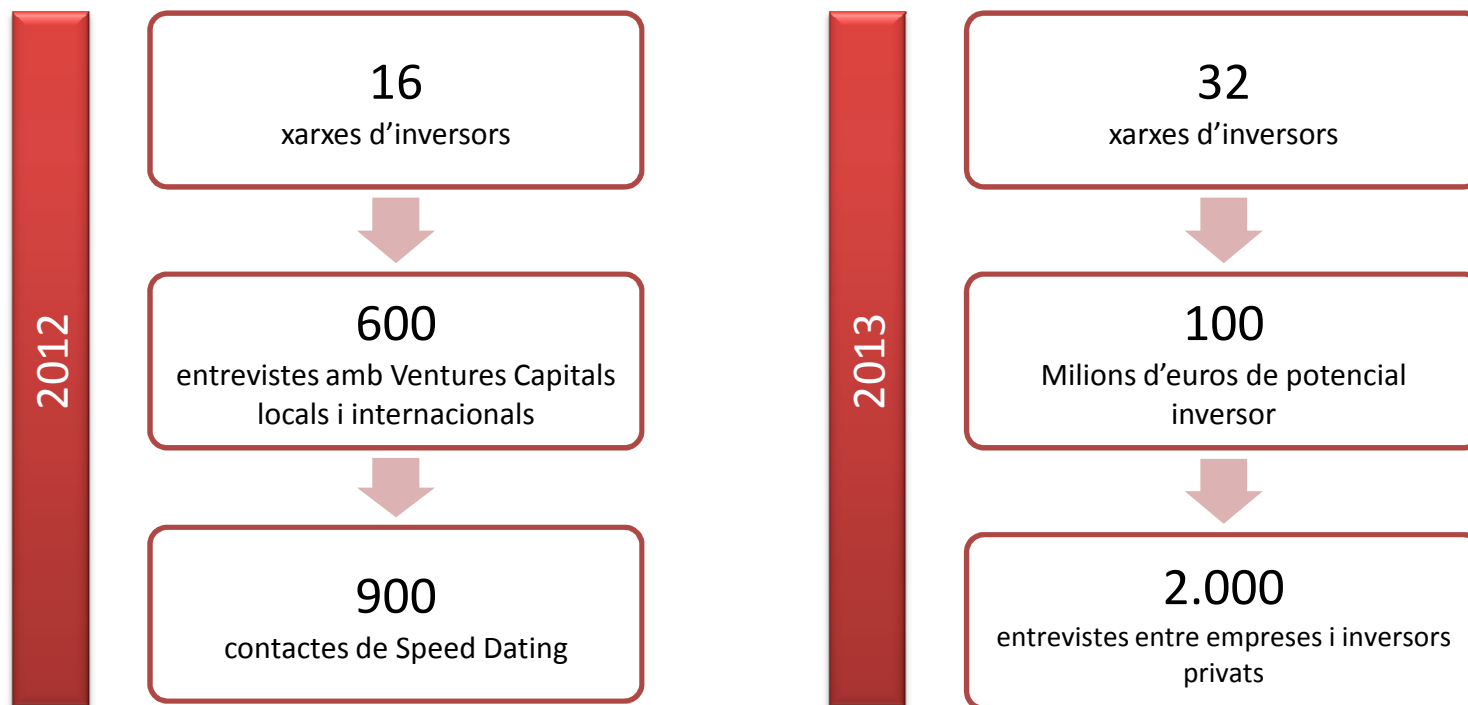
2012

16
xarxes d'inversors

600
entrevistes amb Ventures Capitals locals i internacionals

900
contactes de Speed Dating

2013

32
xarxes d'inversors

100
Milions d'euros de potencial inversor

2.000
entrevistes entre empreses i inversors privats